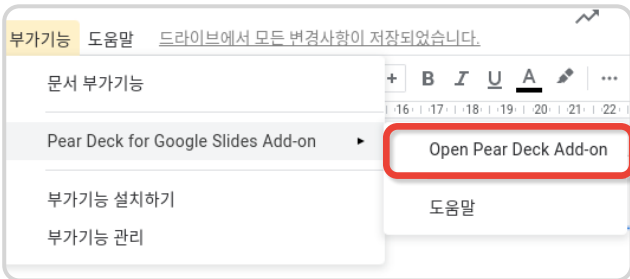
부가기능 도움말 드라이브에서 모든 변경사항이 저장되었습니다.

문서 부가기능

Pear Deck for Google Slides Add-on ▸

부가기능 설치하기

부가기능 관리

+ B I U A

16 17 18 19 20 21 22

Open Pear Deck Add-on

도움말